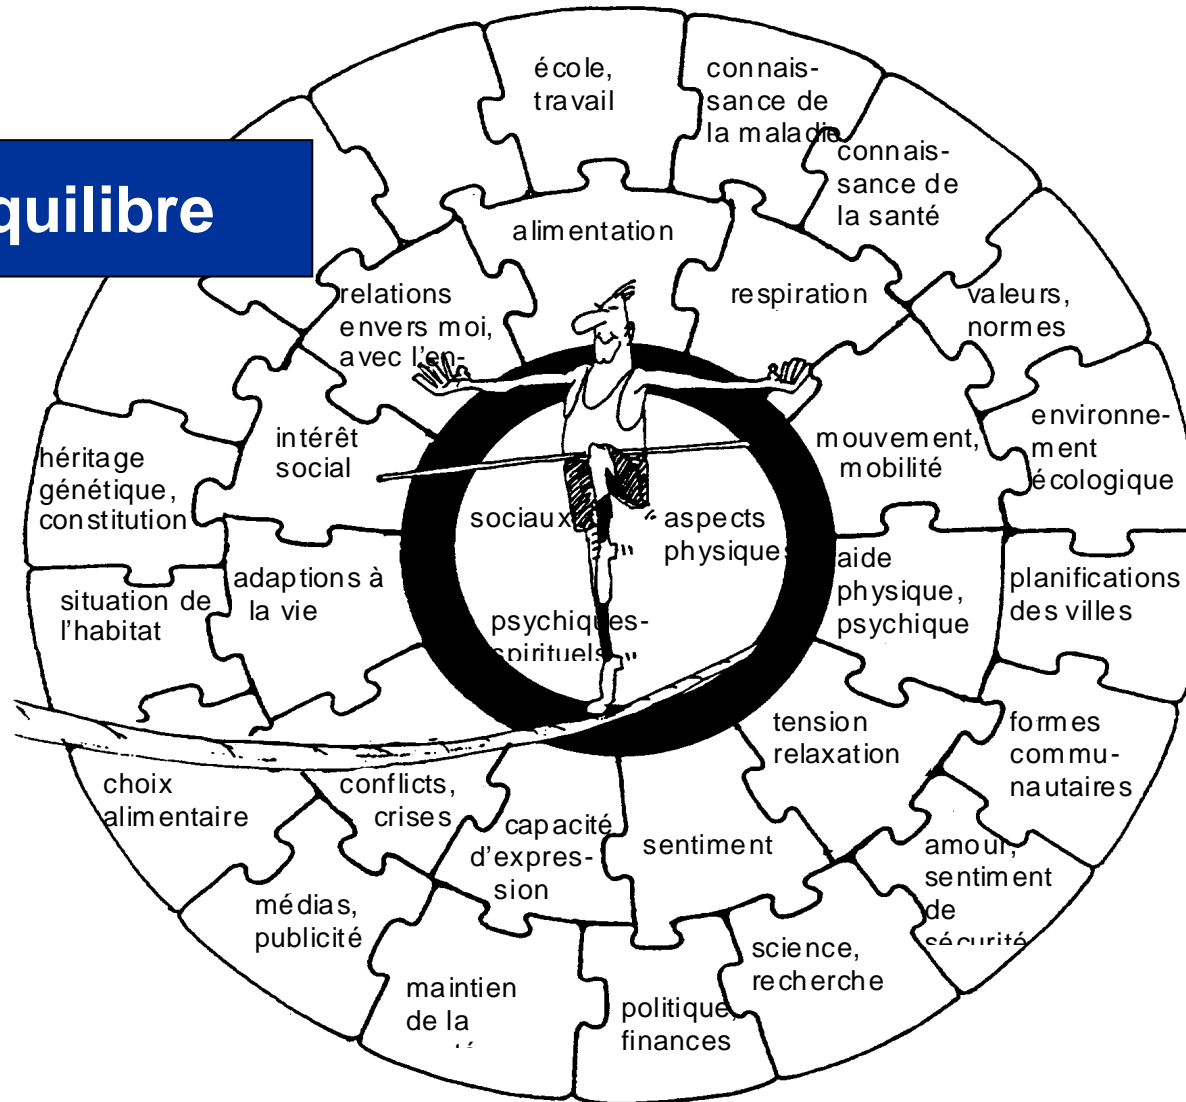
quilibre

école, travail

connaissance de la maladie

connaissance de la santé

alimentation

relations envers moi, avec l'en-

respiration

valeurs, normes

environnement écologique

intérêt social

mouvement, mobilité

héritage génétique, constitution

sociaux

aspects physiques

aide physique, psychique

planifications des villes

adaptions à la vie

situation de l'habitat

psychiques-spirituels

tension relaxation

formes communautaires

choix alimentaire

conflicts, crises

capacité d'expression

sentiment

amour, sentiment de sécurité

médias, publicité

science, recherche

maintien de la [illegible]

politique, finances